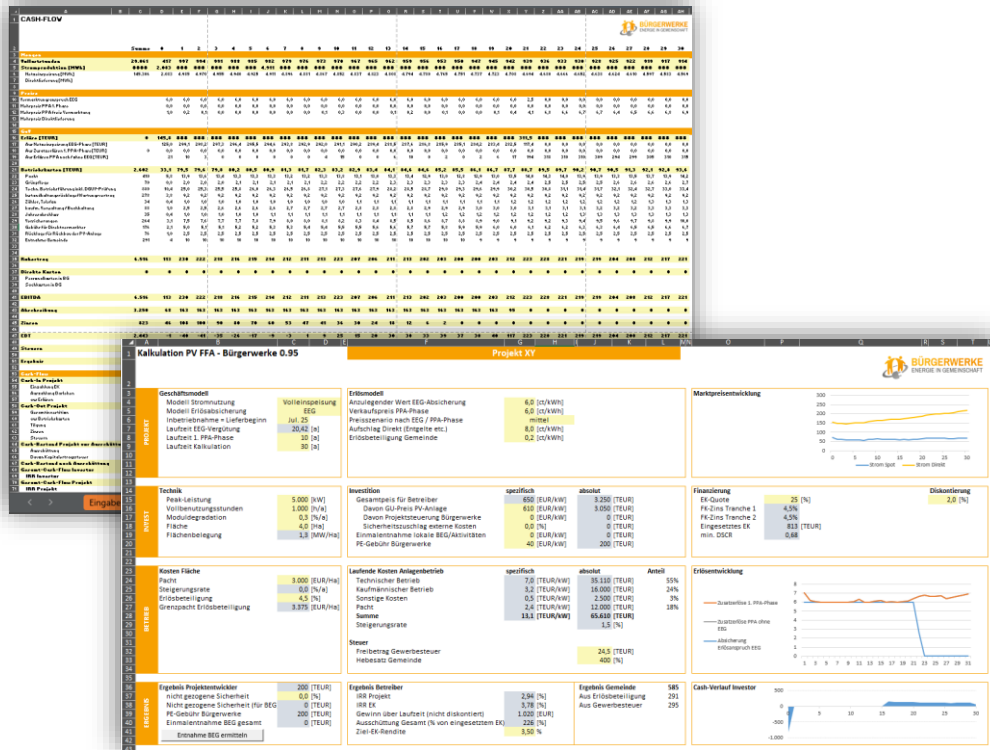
CASH-FLOW

BÜRGERWERKE
ENERGIE IN GEMEINSCHAFT

Kalkulation PV FFA - Bürgerwerke 0.95

Projekt XY

BÜRGERWERKE
ENERGIE IN GEMEINSCHAFT

PROJEKT

Geschäftsmodell
Modell Stromnutzung | Volleinspeisung
Modell Erlösabsicherung | EEG
Inbetriebnahme = Lieferbeginn | Jul. 25
Laufzeit EEG-Vergütung | 20,42 [a]
Laufzeit 1. PPA-Phase | 10 [a]
Laufzeit Kalkulation | 30 [a]

Erlösmodell
Anzulegender Wert EEG-Absicherung | 6,0 [ct/kWh]
Verkaufspreis PPA-Phase | 6,0 [ct/kWh]
Preisszenario nach EEG / PPA-Phase | mittel
Aufschlag Direkt (Entgelte etc.) | 8,0 [ct/kWh]
Erlösbeteiligung Gemeinde | 0,2 [ct/kWh]

Marktpreisentwicklung
300
250
200
150
100
50
0
0 5 10 15 20 25 30
Strom Spot — Strom Direkt

INVEST

Technik
Peak-Leistung | 5.000 [kW]
Vollbenutzungsstunden | 1.000 [h/a]
Moduldegradation | 0,5 [%/a]
Fläche | 4,0 [ha]
Flächenbelegung | 1,3 [MW/ha]

Investition | spezifisch | absolut
Gesamtpreis für Betreiber | 650 [EUR/kW] | 3.250 [TEUR]
Davon GU-Preis PV-Anlage | 610 [EUR/kW] | 3.050 [TEUR]
Davon Projektsteuerung Bürgerwerke | 0 [EUR/kW] | 0 [TEUR]
Sicherheitszuschlag externe Kosten | 0 [%] | 0 [TEUR]
Einmaleinnahme lokale BEG/Aktivitäten | 0 [EUR/kW] | 0 [TEUR]
PE-Gebühr Bürgerwerke | 40 [EUR/kW] | 200 [TEUR]

Finanzierung | Diskontierung
EK-Quote | 25 [%] | 2,0 [%]
FK-Zins Tranche 1 | 4,5%
FK-Zins Tranche 2 | 4,5%
Eingesetztes EK | 813 [TEUR]
min. DSCR | 0,68

BETRIEB

Kosten Fläche
Pacht | 3.000 [EUR/ha]
Steigerungsrate | 0,0 [%/a]
Erlösbeteiligung | 4,5 [%]
Grenzpacht Erlösbeteiligung | 3.375 [EUR/ha]

Laufende Kosten Anlagenbetrieb | spezifisch | absolut | Anteil
Technischer Betrieb | 7,0 [TEUR/kW] | 35.110 [TEUR] | 55%
Kaufmännischer Betrieb | 3,2 [TEUR/kW] | 16.000 [TEUR] | 24%
Sonstige Kosten | 0,5 [TEUR/kW] | 2.500 [TEUR] | 3%
Pacht | 2,4 [TEUR/kW] | 12.000 [TEUR] | 18%
Summe | 13,1 [TEUR/kW] | 65.610 [TEUR]
Steigerungsrate | | 1,5 [%]

Steuer
Freibetrag Gewerbesteuer | 24,5 [TEUR]
Hebesatz Gemeinde | 400 [%]

Erlösentwicklung
Zusatzerlöse 1. PPA-Phase
Zusatzerlöse PPA ohne EEG
Absicherung Erlösanspruch EEG

ERGEBNIS

Ergebnis Projektentwickler
200 [TEUR]
nicht gezogene Sicherheit | 0 [TEUR]
Nicht gezogene Sicherheit (für BEG | 0 [TEUR]
PE-Gebühr Bürgerwerke | 200 [TEUR]
Einmaleinnahme BEG gesamt | 0 [TEUR]
Entnahme BEG ermitteln

Ergebnis Betreiber
IRR Projekt | 2,94 [%]
IRR EK | 3,78 [%]
Gewinn über Laufzeit (nicht diskontiert) | 1.020 [EUR]
Ausschüttung Gesamt (% von eingesetztem EK) | 226 [%]
Ziel-EK-Rendite | 3,50 %

Ergebnis Gemeinde | 585
Aus Erlösbeteiligung | 291
Aus Gewerbesteuer | 295

Cash-Verlauf Investor
400
0
-1.000
0 10 20 30

Eingabe